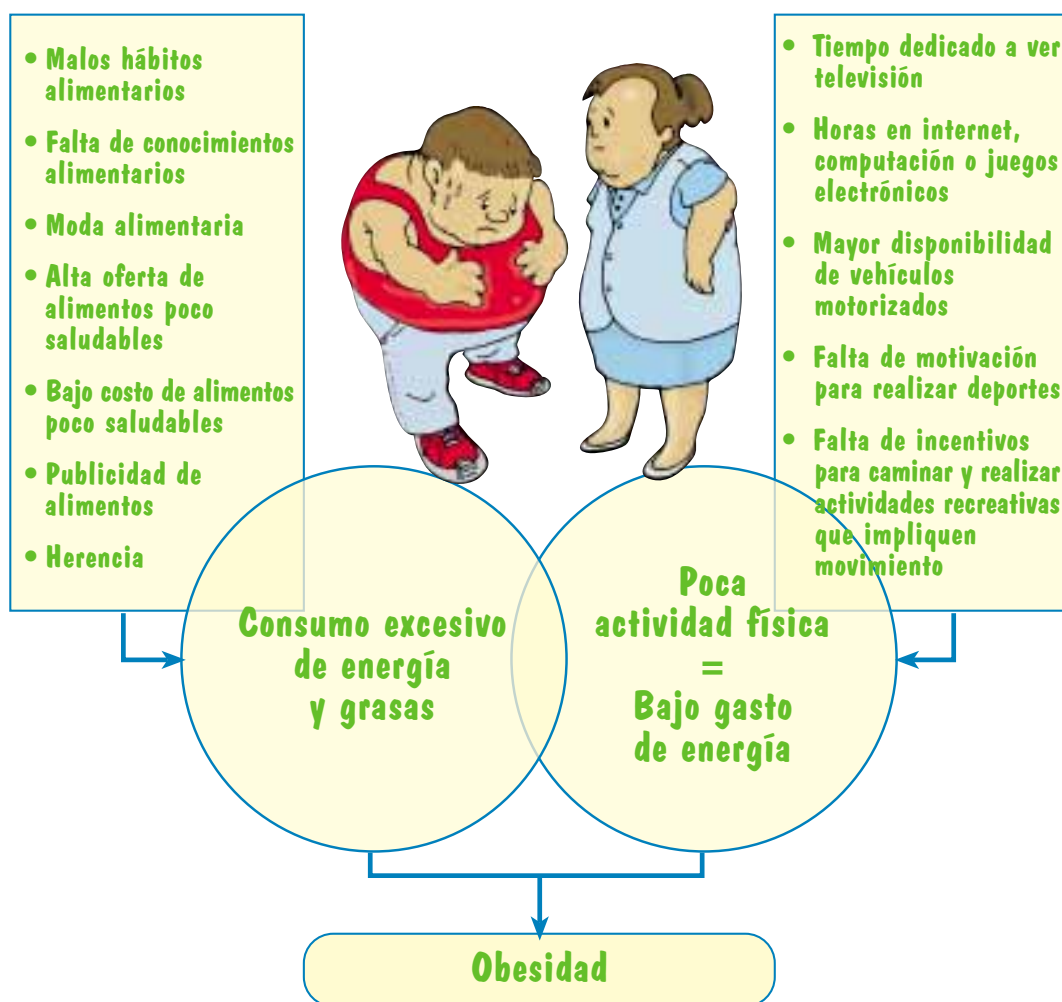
• Malos hábitos alimentarios

• Falta de conocimientos alimentarios

• Moda alimentaria

• Alta oferta de alimentos poco saludables

• Bajo costo de alimentos poco saludables

• Publicidad de alimentos

• Herencia

• Tiempo dedicado a ver televisión

• Horas en internet, computación o juegos electrónicos

• Mayor disponibilidad de vehículos motorizados

• Falta de motivación para realizar deportes

• Falta de incentivos para caminar y realizar actividades recreativas que impliquen movimiento

Consumo excesivo de energía y grasas

Poca actividad física = Bajo gasto de energía

Obesidad